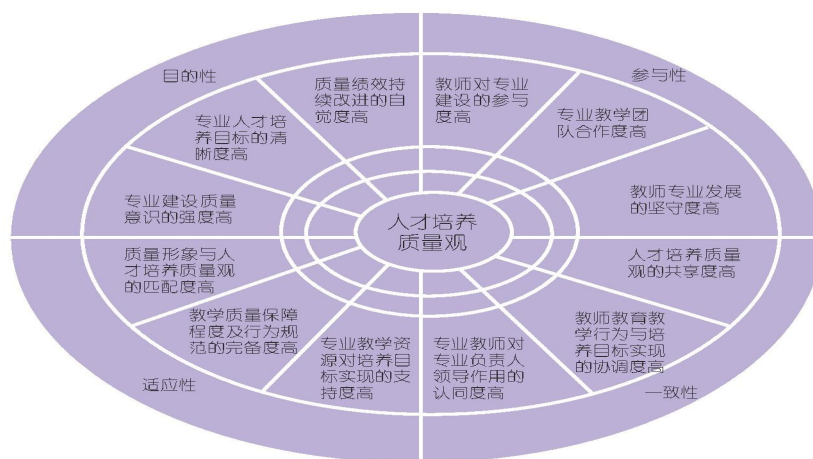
目的性

质量绩效持续改进的自觉度高

教师对专业建设的参与度高

参与性

专业人才培养目标的清晰度高

专业教学团队合作度高

专业建设质量意识的强度高

人才培养质量观

教师专业发展的坚守度高

质量形象与人才培养质量观的匹配度高

人才培养质量观的共享度高

教学质量保障程度及行为规范的完备度高

教师教育教学行为与培养目标实现的协调度高

专业教学资源对培养目标实现的支持度高

专业教师对专业负责人领导作用的认同度高

适应性

一致性